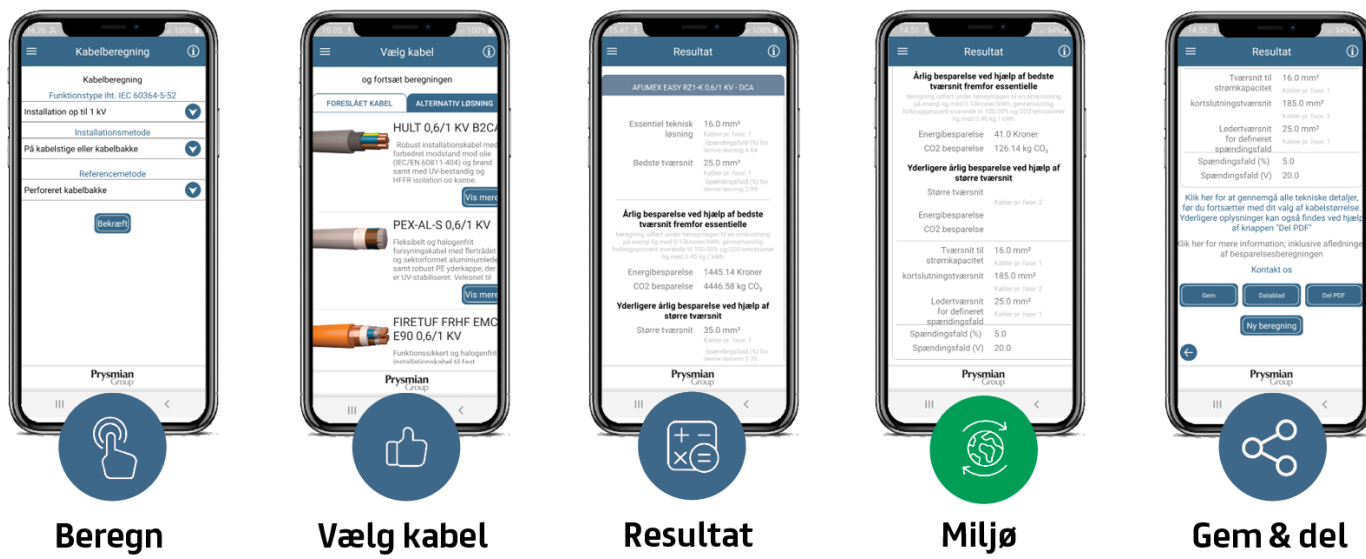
14.26 100%
Kabelberegning
Kabelberegning
Funktionstype iht. IEC 60364-5-52
Installation op til 1 kV
Installationsmetode
På kabelstige eller kabelbakke
Referencemetode
Perforeret kabelbakke
Bekræft
Prysmian Group

15.05 100%
Vælg kabel
og fortsæt beregningen
FORESLÅET KABEL
ALTERNATIV LØSNING
HULT 0,6/1 KV B2CA
Robust installationskabel med forbedret modstand mod olie (IEC/EN 60811-404) og brand samt med UV-bestandig og HFFR isolation og kappe.
Vis mere
PEX-AL-S 0,6/1 KV
Fleksibelt og halogenfrit forsyningskabel med flertrådet og sektorformet aluminiumleder samt robust PE yderkappe, der er UV-stabiliseret. Velegnet til
Vis mere
FIRETUF FRHF EMC E90 0,6/1 KV
Funktionssikkert og halogenfrit installationskabel til fast
Prysmian Group

15.47 100%
Resultat
AFUMEX EASY RZ1-K 0,6/1 KV - DCA
Essentiel teknisk løsning 16.0 mm²
Kabler pr. fase: 1
Spændingsfald (%) for denne løsning 4.64
Bedste tværsnit 25.0 mm²
Kabler pr. fase: 1
Spændingsfald (%) for denne løsning 2.99
Årlig besparelse ved hjælp af bedste tværsnit fremfor essentielle
beregning udført under forudsætningen til en omkostning på energi kg med 0.13kroner/kWh, gennemsnitlig forbrugsprocent svarende til 100.00% og CO2-emissioner kg med 0.40 kg / kWh
Energibesparelse 1445.14 Kroner
CO2 besparelse 4446.58 kg $CO_2$
Yderligere årlig besparelse ved hjælp af større tværsnit
Større tværsnit 35.0 mm²
Kabler pr. fase: 1
Spændingsfald (%) for denne løsning 2.20
Prysmian Group

14.51 94%
Resultat
Årlig besparelse ved hjælp af bedste tværsnit fremfor essentielle
beregning udført under forudsætningen til en omkostning på energi kg med 0.13kroner/kWh, gennemsnitlig forbrugsprocent svarende til 100.00% og CO2-emissioner kg med 0.40 kg / kWh
Energibesparelse 41.0 Kroner
CO2 besparelse 126.14 kg $CO_2$
Yderligere årlig besparelse ved hjælp af større tværsnit
Større tværsnit
Kabler pr. fase: 2
Energibesparelse
CO2 besparelse
Tværsnit til strømkapacitet 16.0 mm²
Kabler pr. fase: 1
kortslutningstværsnit 185.0 mm²
Kabler pr. fase: 2
Ledertværsnit for defineret spændingsfald 25.0 mm²
Kabler pr. fase: 1
Spændingsfald (%) 5.0
Spændingsfald (V) 20.0
Prysmian Group

14.52 94%
Resultat
Tværsnit til strømkapacitet 16.0 mm²
Kabler pr. fase: 1
kortslutningstværsnit 185.0 mm²
Kabler pr. fase: 2
Ledertværsnit for defineret spændingsfald 25.0 mm²
Kabler pr. fase: 1
Spændingsfald (%) 5.0
Spændingsfald (V) 20.0
Klik her for at gennemgå alle tekniske detaljer, før du fortsætter med dit valg af kabelstørrelse
Yderligere oplysninger kan også findes ved hjælp af knappen "Del PDF"
Klik her for mere information; inklusive afledninger af besparelsesberegningen
Kontakt os
Gem
Datablad
Del PDF
Ny beregning
Prysmian Group

Beregn
Vælg kabel
Resultat
Miljø
Gem & del